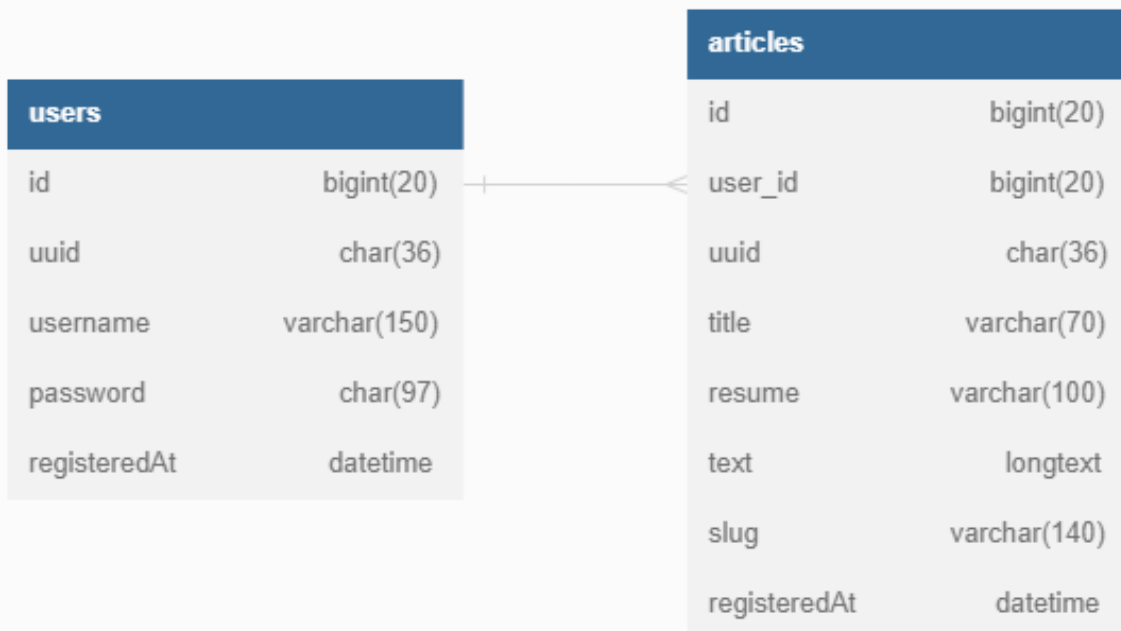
users

| id | bigint(20) |
|---|---|
| uuid | char(36) |
| username | varchar(150) |
| password | char(97) |
| registeredAt | datetime |

articles

| id | bigint(20) |
|---|---|
| user_id | bigint(20) |
| uuid | char(36) |
| title | varchar(70) |
| resume | varchar(100) |
| text | longtext |
| slug | varchar(140) |
| registeredAt | datetime |